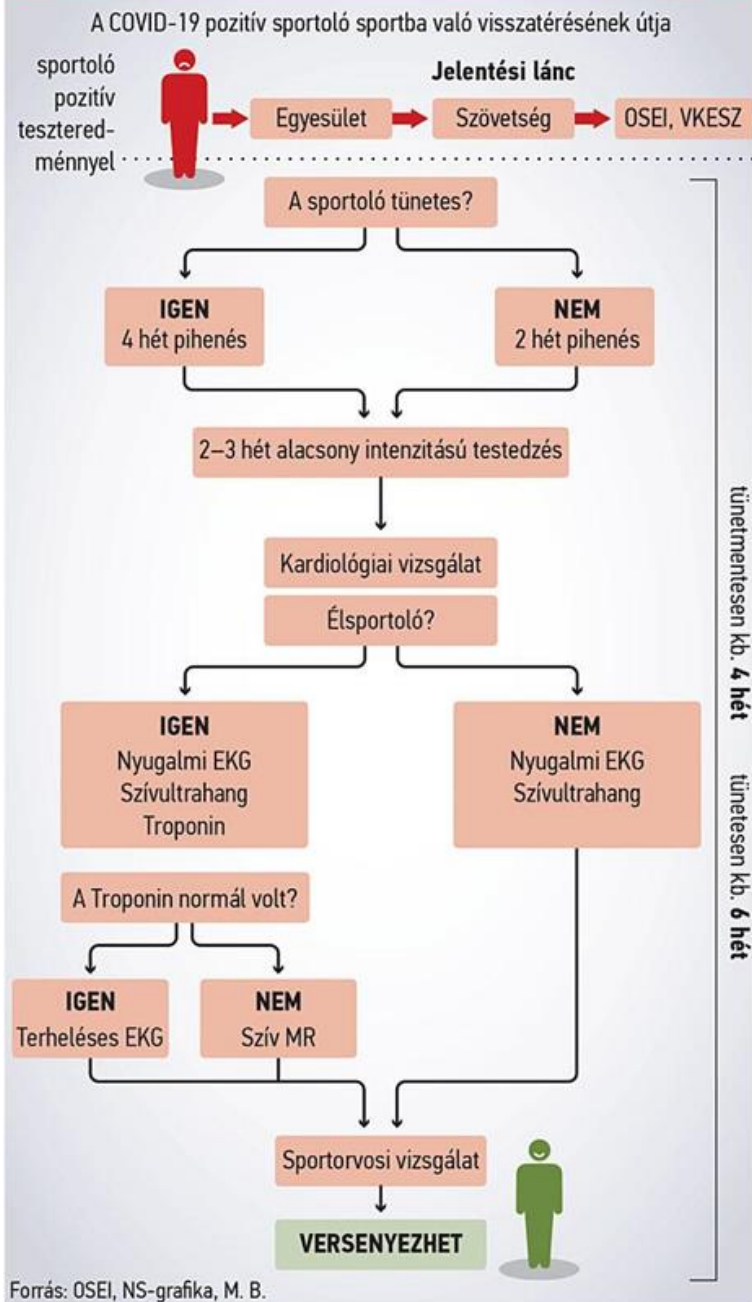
A COVID-19 pozitív sportoló sportba való visszatérésének útja

sportoló pozitív teszteredménnyel

Jelentési lánc

Egyesület

Szövetség

OSEI, VKESZ

A sportoló tünetes?

IGEN
4 hét pihenés

NEM
2 hét pihenés

2–3 hét alacsony intenzitású testedzés

Kardiológiai vizsgálat

Élsportoló?

IGEN
Nyugalmi EKG
Szívultrahang
Troponin

NEM
Nyugalmi EKG
Szívultrahang

A Troponin normál volt?

IGEN
Terheléses EKG

NEM
Szív MR

Sportorvosi vizsgálat

VERSENYEZHET

tünetmentesen kb. 4 hét    tünetesen kb. 6 hét

Forrás: OSEI, NS-grafika, M. B.